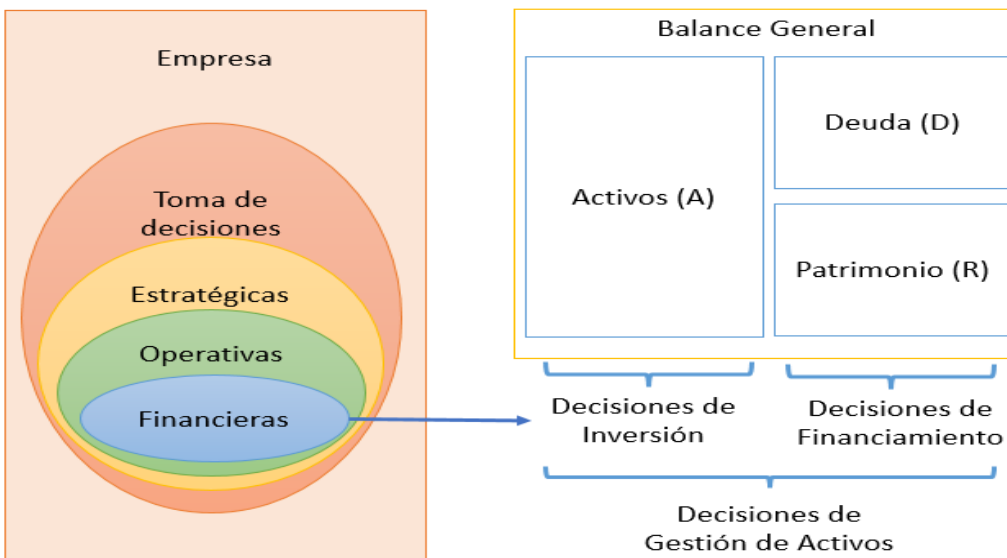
Empresa

Toma de decisiones

Estratégicas

Operativas

Financieras

Balance General

Activos (A)

Deuda (D)

Patrimonio (R)

Decisiones de Inversión

Decisiones de Financiamiento

Decisiones de Gestión de Activos